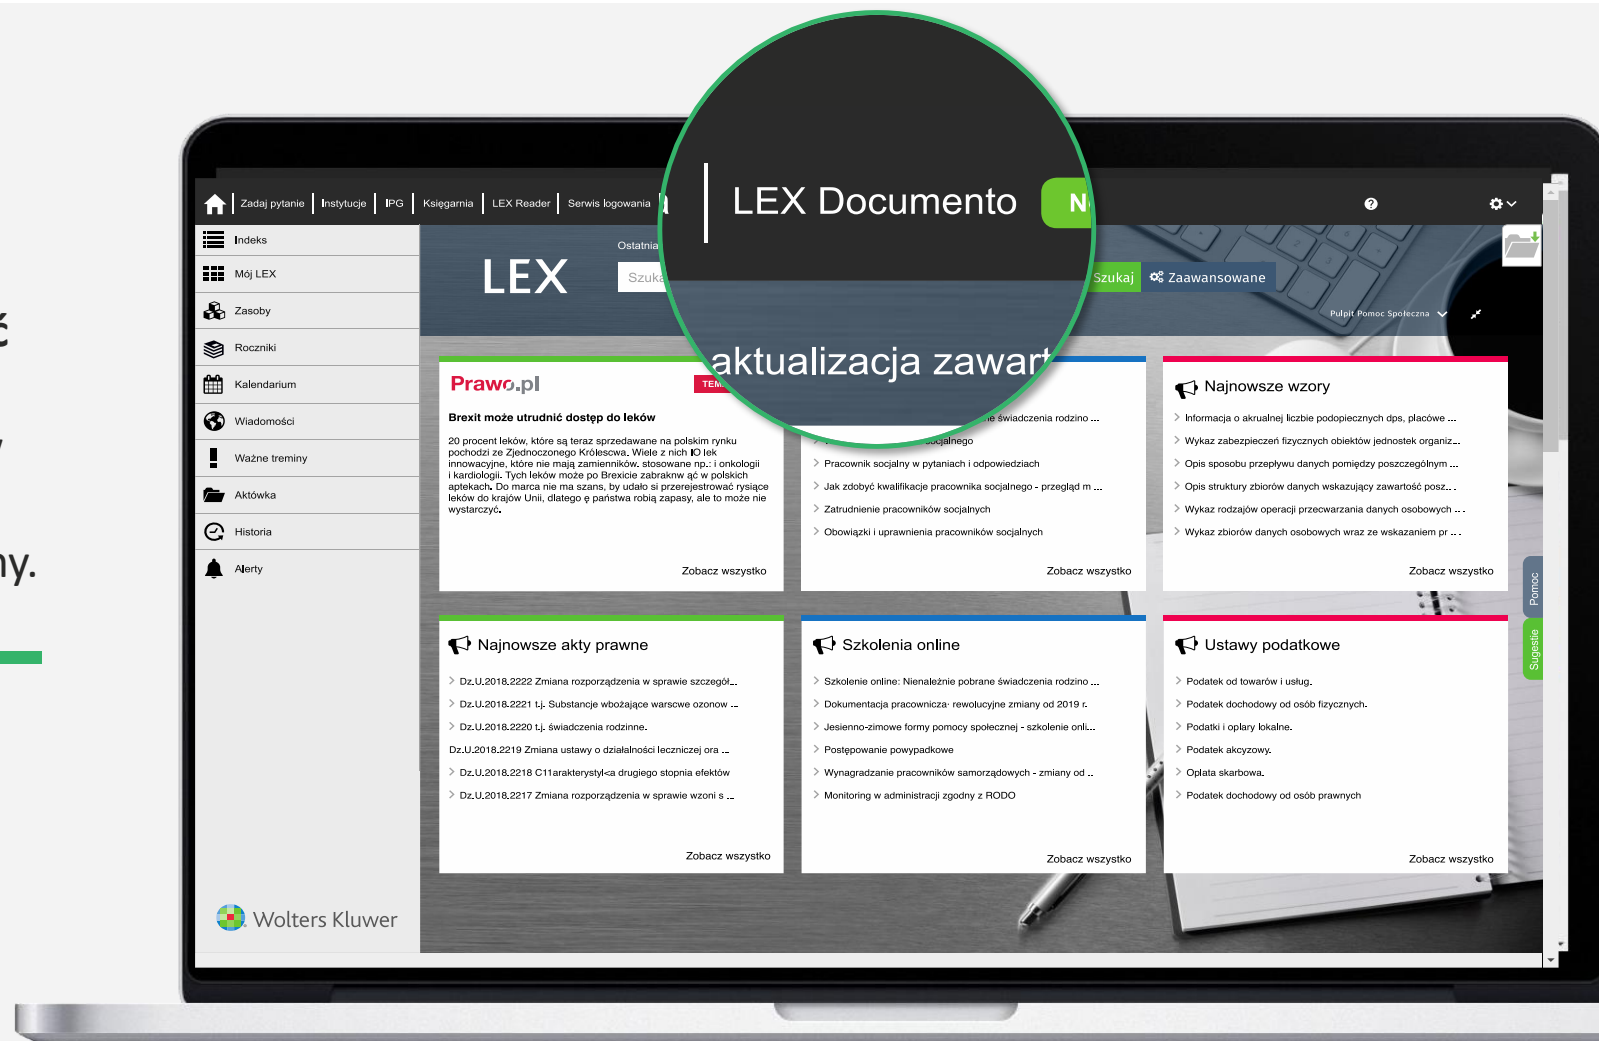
ć

y

ny.

Zadaj pytanie | Instytucje | IPG | Księgarnia | LEX Reader | Serwis logowania

LEX Documento N

aktualizacja zawart

Indeks
Mój LEX
Zasoby
Roczniki
Kalendarium
Wiadomości
Ważne treminy
Aktówka
Historia
Alerty

Wolters Kluwer

Ostatnia

LEX

Szuka

Szukaj

Zaawansowane

Pulpit Pomoc Społeczna

Prawo.pl

TEM

Brexit może utrudnić dostęp do leków

20 procent leków, które są teraz sprzedawane na polskim rynku pochodzi ze Zjednoczonego Królestwa. Wiele z nich IO lek innowacyjne, które nie mają zamienników. stosowane np.: i onkologii i kardiologii. Tych leków może po Brexicie zabraknąć w polskich aptekach. Do marca nie ma szans, by udało si przerejestrować rysiące leków do krajów Unii, dlatego ę państwa robią zapasy, ale to może nie wystarczyć.

Zobacz wszystko

e świadczenia rodzino ...

ocjalnego

Pracownik socjalny w pytaniach i odpowiedziach

Jak zdobyć kwalifikacje pracownika socjalnego - przegląd m ...

Zatrudnienie pracowników socjalnych

Obowiązki i uprawnienia pracowników socjalnych

Zobacz wszystko

Najnowsze wzory

Informacja o akrualnej liczbie podopiecznych dps, placówe ...

Wykaz zabezpieczeń fizycznych obiektów jednostek organiz...

Opis sposobu przepływu danych pomiędzy poszczególnym ...

Opis struktury zbiorów danych wskazujący zawartość posz...

Wykaz rodzajów operacji przecwarzania danych osobowych ...

Wykaz zbiorów danych osobowych wraz ze wskazaniem pr ...

Zobacz wszystko

Pomoc

Sugestie

Najnowsze akty prawne

Dz.U.2018.2222 Zmiana rozporządzenia w sprawie szczegół...

Dz.U.2018.2221 t.j. Substancje wbożające warscwe ozonow ...

Dz.U.2018.2220 t.j. świadczenia rodzinne.

Dz.U.2018.2219 Zmiana ustawy o działalności leczniczej ora ...

Dz.U.2018.2218 C11arakterystyl<a drugiego stopnia efektów

Dz.U.2018.2217 Zmiana rozporządzenia w sprawie wzoni s ...

Zobacz wszystko

Szkolenia online

Szkolenie online: Nienależnie pobrane świadczenia rodzino ...

Dokumentacja pracownicza· rewolucyjne zmiany od 2019 r.

Jesienno-zimowe formy pomocy społecznej - szkolenie onli...

Postępowanie powypadkowe

Wynagradzanie pracowników samorządowych - zmiany od ..

Monitoring w administracji zgodny z RODO

Zobacz wszystko

Ustawy podatkowe

Podatek od towarów i usług.

Podatek dochodowy od osób fizycznych.

Podatki i opłary lokalne.

Podatek akcyzowy.

Opłata skarbowa.

Podatek dochodowy od osób prawnych

Zobacz wszystko